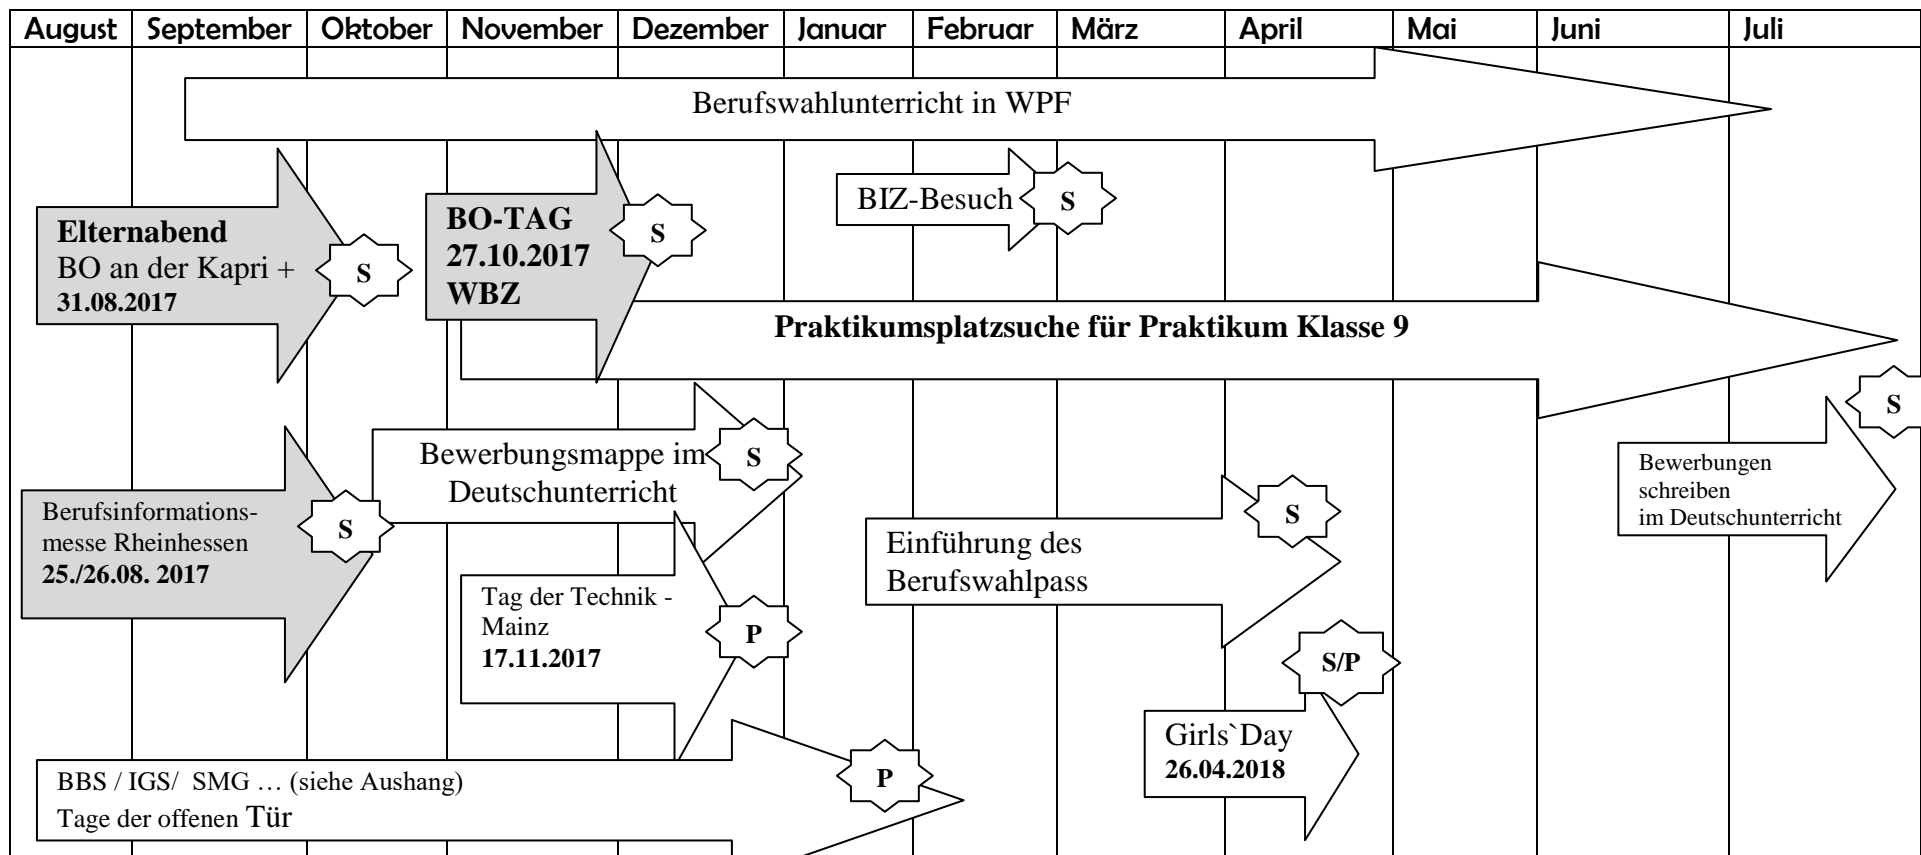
| August | September | Oktober | November | Dezember | Januar | Februar | März | April | Mai | Juni | Juli |
|---|---|---|---|---|---|---|---|---|---|---|---|

Berufswahlunterricht in WPF

BIZ-Besuch S

Elternabend
BO an der Kapri +
31.08.2017

S

BO-TAG
27.10.2017
WBZ

S

Praktikumsplatzsuche für Praktikum Klasse 9

S

Bewerbungsmappe im Deutschunterricht

S

Bewerbungen schreiben im Deutschunterricht

Berufsinformationsmesse Rheinhessen
25./26.08. 2017

S

S

Einführung des Berufswahlpass

Tag der Technik - Mainz
17.11.2017

P

S/P

Girls`Day
26.04.2018

BBS / IGS/ SMG … (siehe Aushang)
Tage der offenen Tür

P